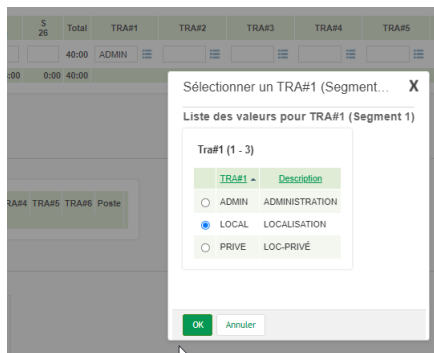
S 26 Total TRA#1 TRA#2 TRA#3 TRA#4 TRA#5

40:00 ADMIN

:00 0:00 40:00

RA#4 TRA#5 TRA#6 Poste

Sélectionner un TRA#1 (Segment...

X

Liste des valeurs pour TRA#1 (Segment 1)

Tra#1 (1 - 3)

| | TRA#1 | Description |
|---|---|---|
| ○ | ADMIN | ADMINISTRATION |
| ● | LOCAL | LOCALISATION |
| ○ | PRIVE | LOC-PRIVÉ |

OK Annuler